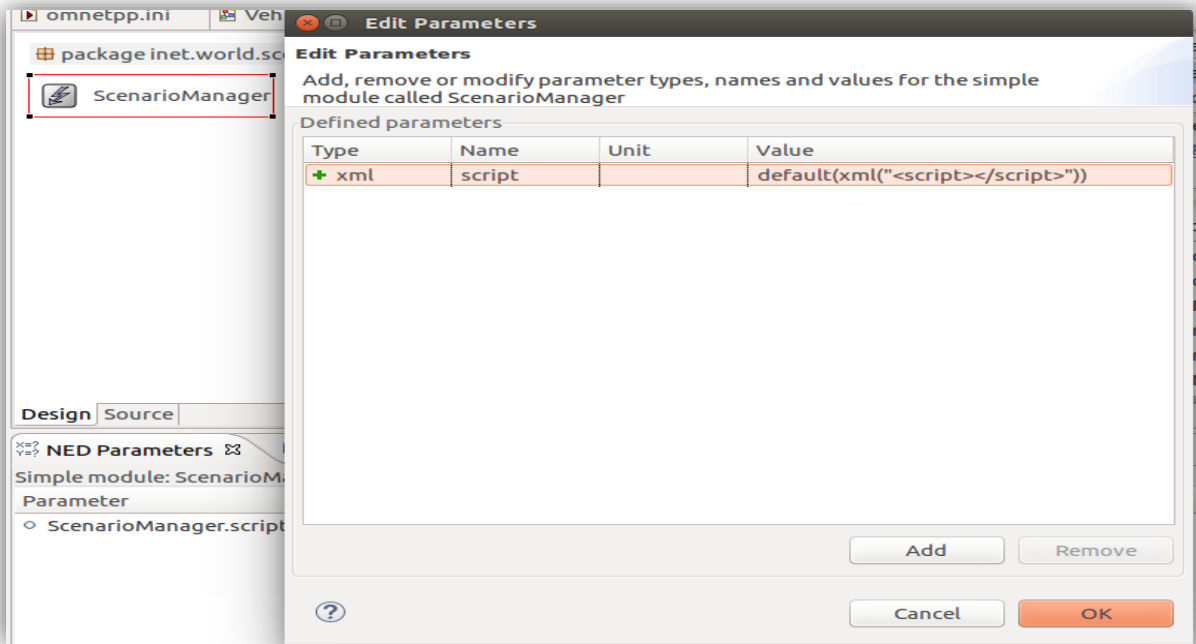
omnetpp.ini
Veh
package inet.world.sc
ScenarioManager
Design Source
NED Parameters
Simple module: ScenarioM
Parameter
ScenarioManager.script

Edit Parameters
Edit Parameters
Add, remove or modify parameter types, names and values for the simple module called ScenarioManager
Defined parameters

| Type | Name | Unit | Value |
|---|---|---|---|
| xml | script | | default(xml("<script></script>")) |

Add
Remove
?
Cancel
OK